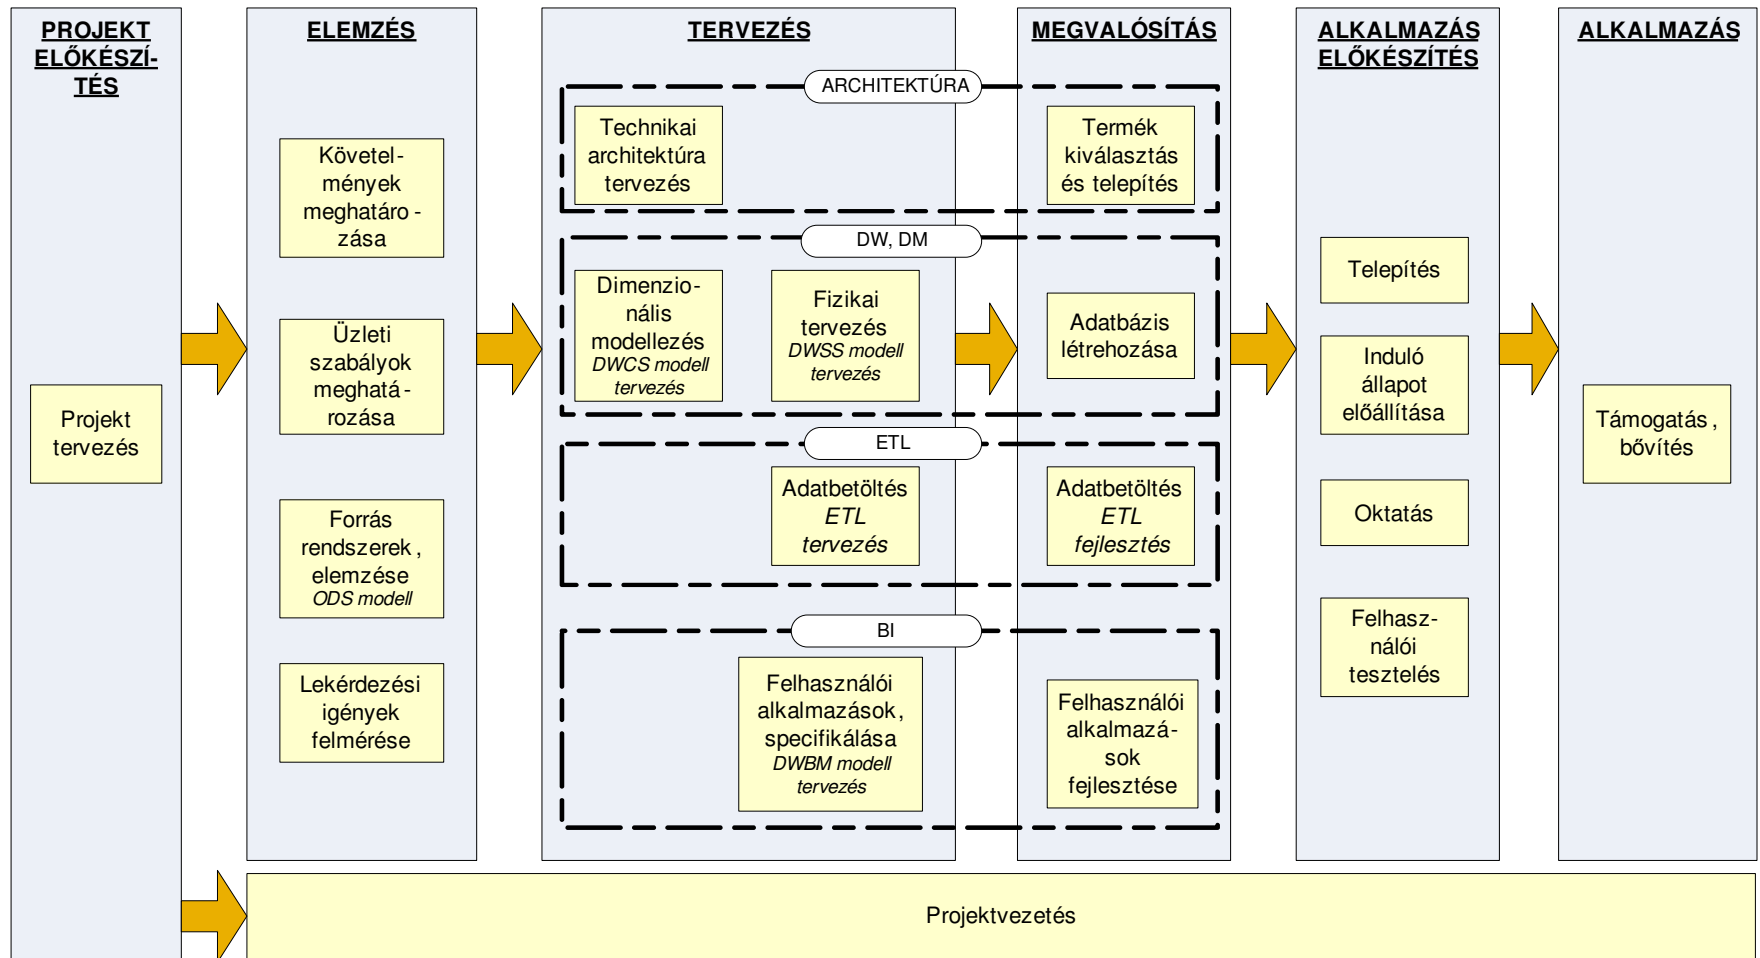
PROJEKT ELŐKÉSZÍTÉS

Projekt tervezés

ELEMZÉS

Követelmények meghatáro - zása

Üzleti szabályok meghatá - rozása

Forrás rendszerek , elemzése
*ODS modell*

Lekérdezési igények felmérése

TERVEZÉS

ARCHITEKTÚRA

Technikai architektúra tervezés

DW, DM

Dimenzionális modellezés
*DWCS modell tervezés*

Fizikai tervezés
*DWSS modell tervezés*

ETL

Adatbetöltés
*ETL tervezés*

BI

Felhasználói alkalmazások, specifikálása
*DWBM modell tervezés*

MEGVALÓSÍTÁS

Termék kiválasztás és telepítés

Adatbázis létrehozása

Adatbetöltés
*ETL fejlesztés*

Felhasználói alkalmazások fejlesztése

ALKALMAZÁS ELŐKÉSZÍTÉS

Telepítés

Induló állapot előállítása

Oktatás

Felhasználói tesztelés

ALKALMAZÁS

Támogatás , bővítés

Projektvezetés